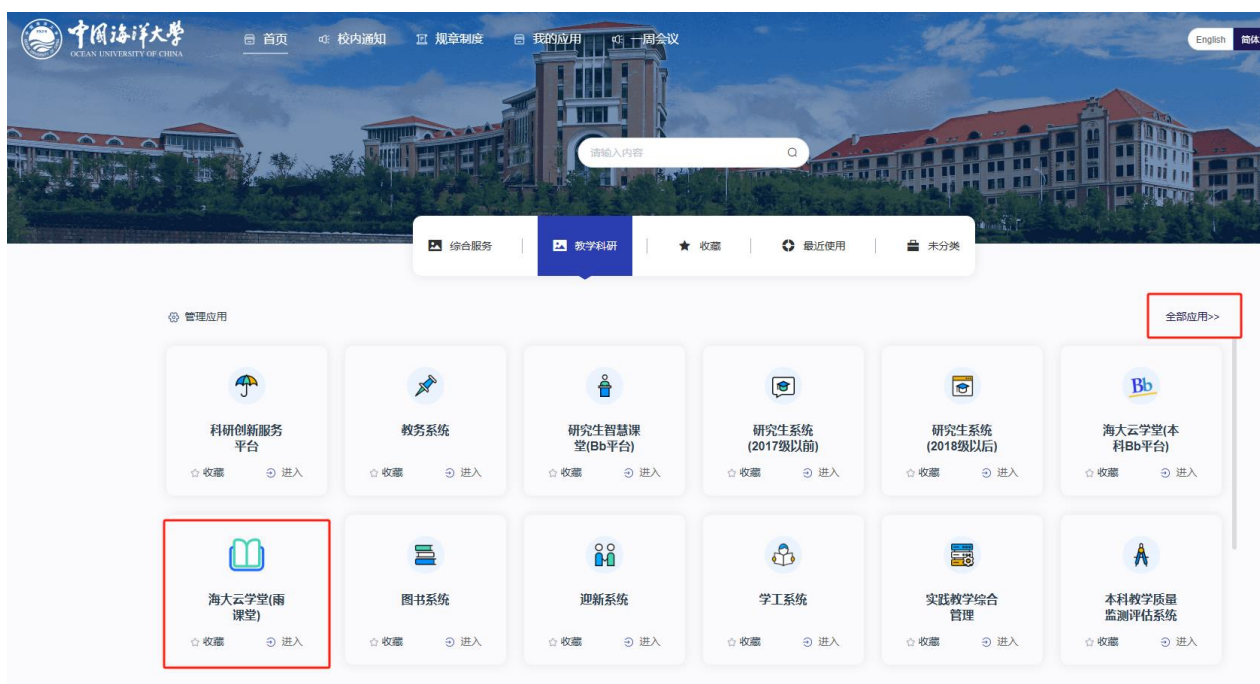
中国海洋大学
OCEAN UNIVERSITY OF CHINA

首页 校内通知 规章制度 我的应用 一周会议

English 简体

请输入内容

综合服务 教学科研 收藏 最近使用 未分类

管理应用

全部应用>>

科研创新服务平台
收藏 进入

教务系统
收藏 进入

研究生智慧课堂(Bb平台)
收藏 进入

研究生系统(2017级以前)
收藏 进入

研究生系统(2018级以后)
收藏 进入

Bb
海大云学堂(本科Bb平台)
收藏 进入

海大云学堂(雨课堂)
收藏 进入

图书系统
收藏 进入

迎新系统
收藏 进入

学工系统
收藏 进入

实践教学综合管理
收藏 进入

本科教学质量监测评估系统
收藏 进入